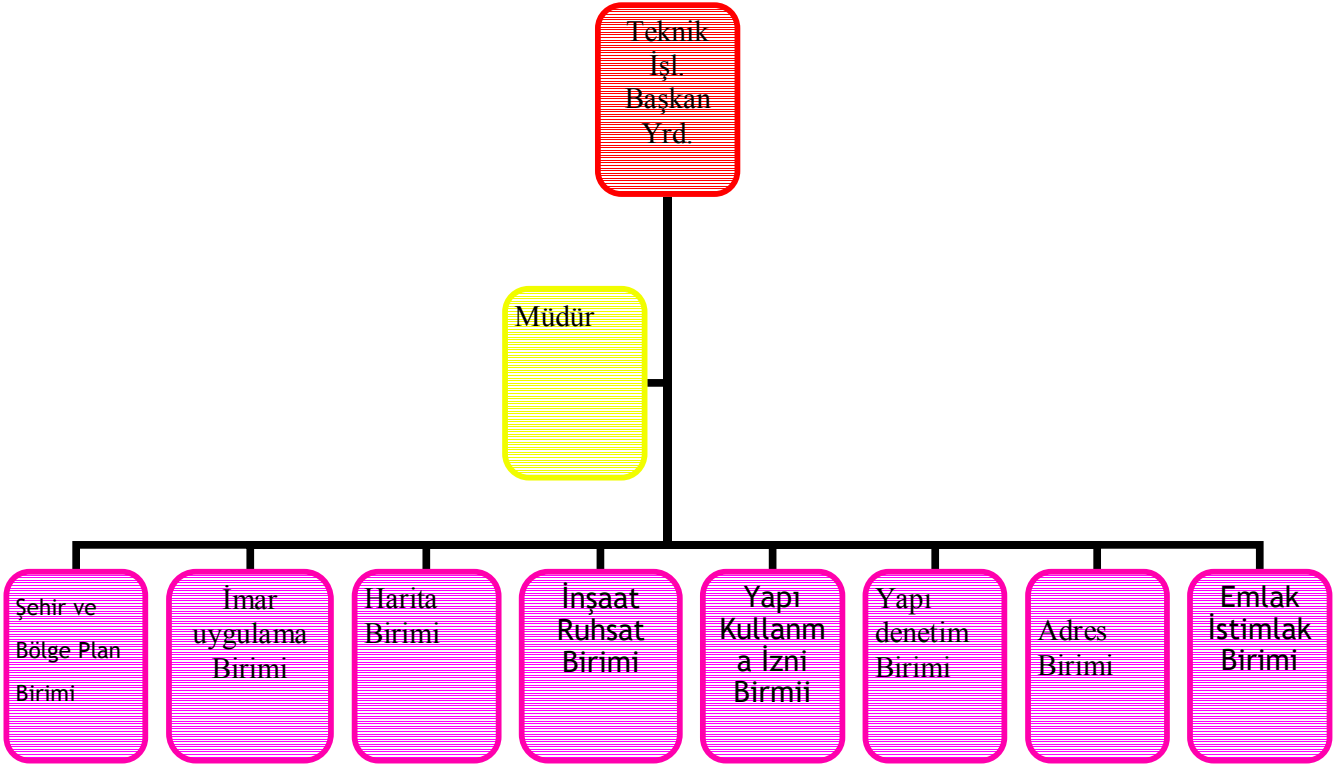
Teknik İşl. Başkan Yrd.

Müdür

Şehir ve Bölge Plan Birimi

İmar uygulama Birimi

Harita Birimi

İnşaat Ruhsat Birimi

Yapı Kullanma İzni Birmii

Yapı denetim Birimi

Adres Birimi

Emlak İstimlak Birimi